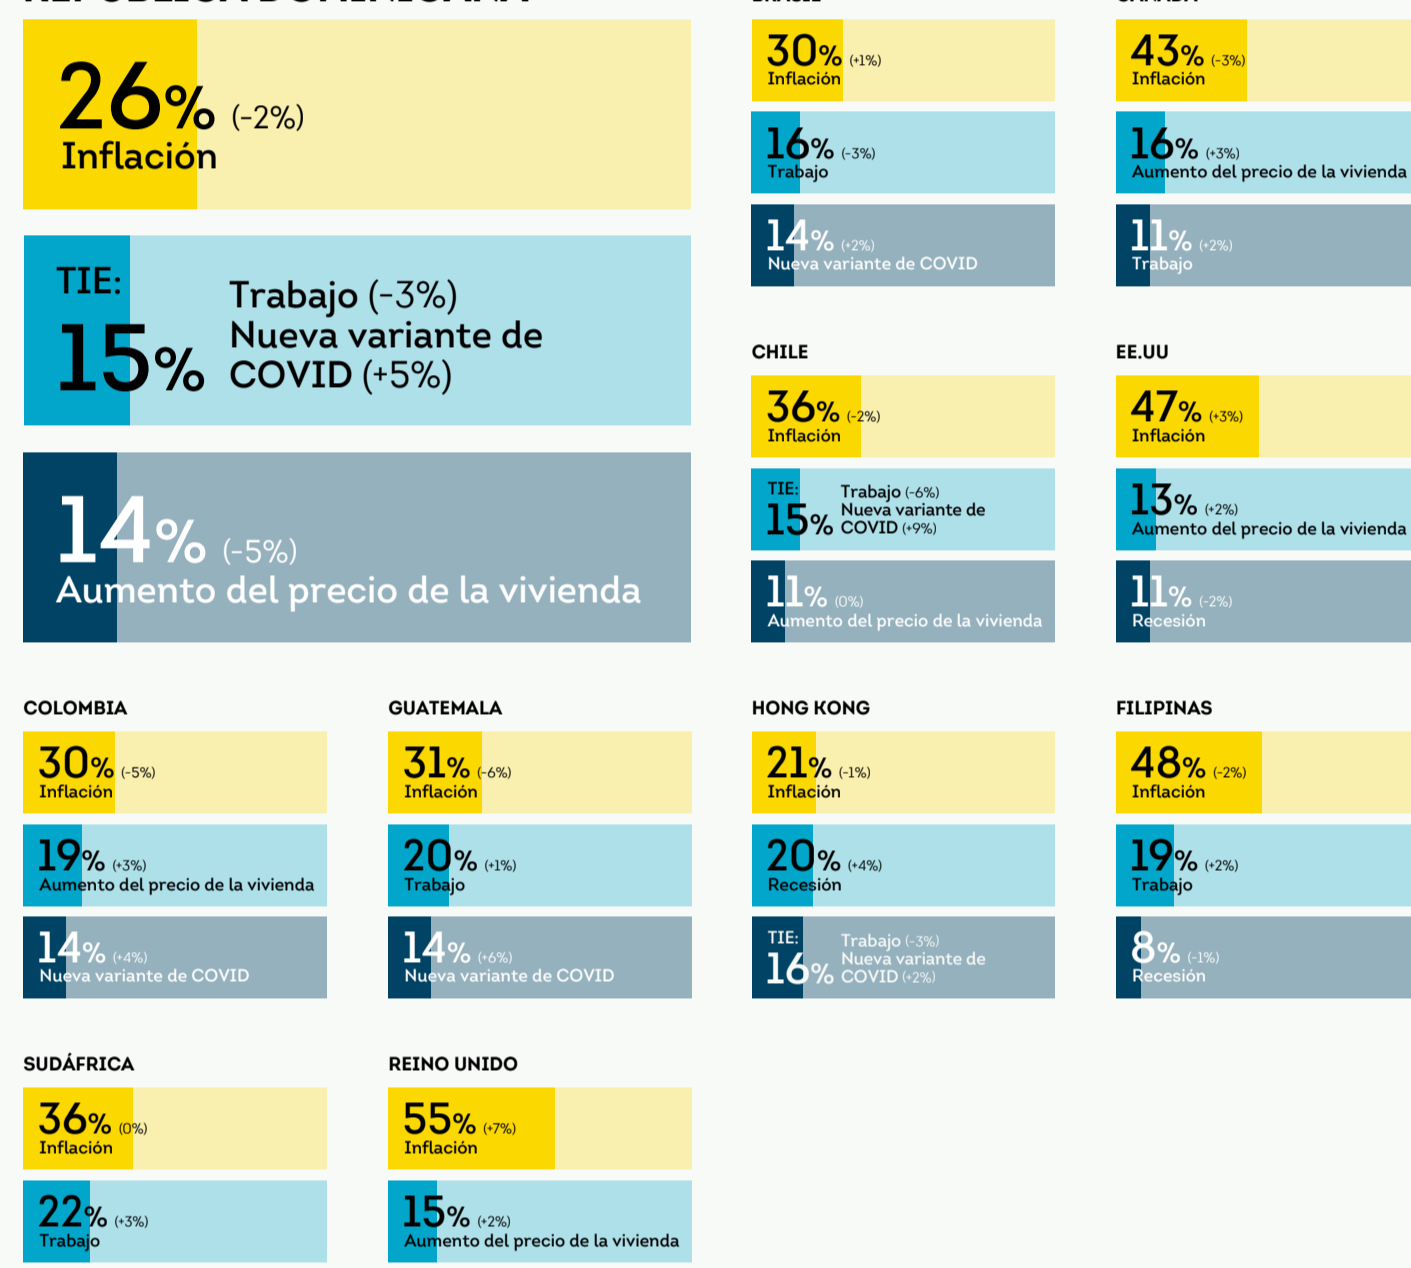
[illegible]

26% (-2%)
Inflación

TIE:
15%
Trabajo (-3%)
Nueva variante de COVID (+5%)

14% (-5%)
Aumento del precio de la vivienda

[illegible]

30% (+1%)
Inflación

16% (-3%)
Trabajo

14% (+2%)
Nueva variante de COVID

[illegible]

43% (-3%)
Inflación

16% (+3%)
Aumento del precio de la vivienda

11% (+2%)
Trabajo

CHILE

36% (-2%)
Inflación

TIE:
15%
Trabajo (-6%)
Nueva variante de COVID (+9%)

11% (0%)
Aumento del precio de la vivienda

EE.UU

47% (+3%)
Inflación

13% (+2%)
Aumento del precio de la vivienda

11% (-2%)
Recesión

COLOMBIA

30% (-5%)
Inflación

19% (+3%)
Aumento del precio de la vivienda

14% (+4%)
Nueva variante de COVID

GUATEMALA

31% (-6%)
Inflación

20% (+1%)
Trabajo

14% (+6%)
Nueva variante de COVID

HONG KONG

21% (-1%)
Inflación

20% (+4%)
Recesión

TIE:
16%
Trabajo (-3%)
Nueva variante de COVID (+2%)

FILIPINAS

48% (-2%)
Inflación

19% (+2%)
Trabajo

8% (-1%)
Recesión

SUDÁFRICA

36% (0%)
Inflación

22% (+3%)
Trabajo

REINO UNIDO

55% (+7%)
Inflación

15% (+2%)
Aumento del precio de la vivienda